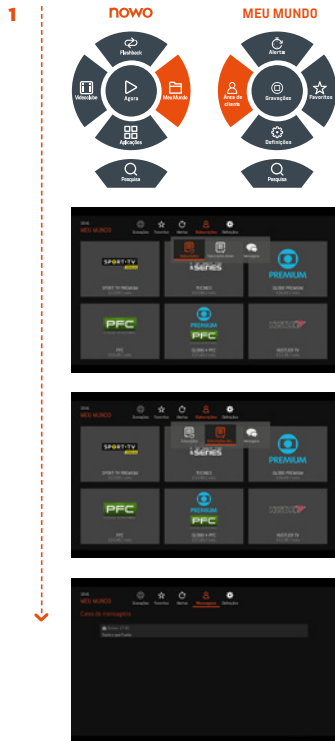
1

nowo

Flashback
Videoclube
Agora
Meu Mundo
Aplicações
Pesquisa

MEU MUNDO

Alerta
Área de cliente
Gravações
Favoritos
Definições
Pesquisa

MEU MUNDO
SPORT TV
PREMIUM
PFC
PREMIUM
PFC

SPORT TV
PREMIUM
PFC
PREMIUM
PFC

Caixa de mensagens